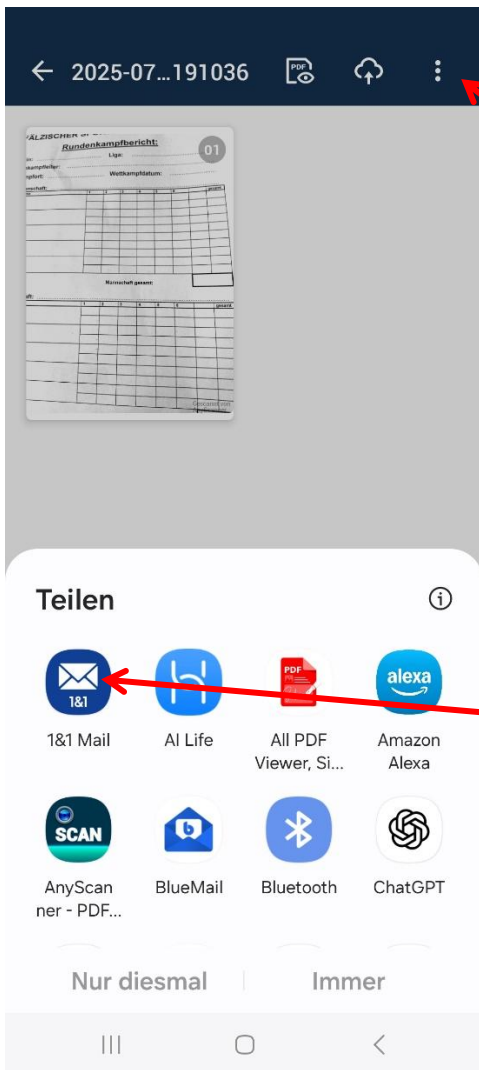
2025-07...191036

PDF

ÄLZISCHER

Rundenkampfbericht:

01

Liga:

Wettkampfdatum:

Mannschaft gesamt:

gesamt

Teilen

1&1

1&1 Mail

AI Life

PDF

All PDF Viewer, Si...

alexa

Amazon Alexa

SCAN

AnyScanner - PDF...

BlueMail

Bluetooth

ChatGPT

Nur diesmal

Immer